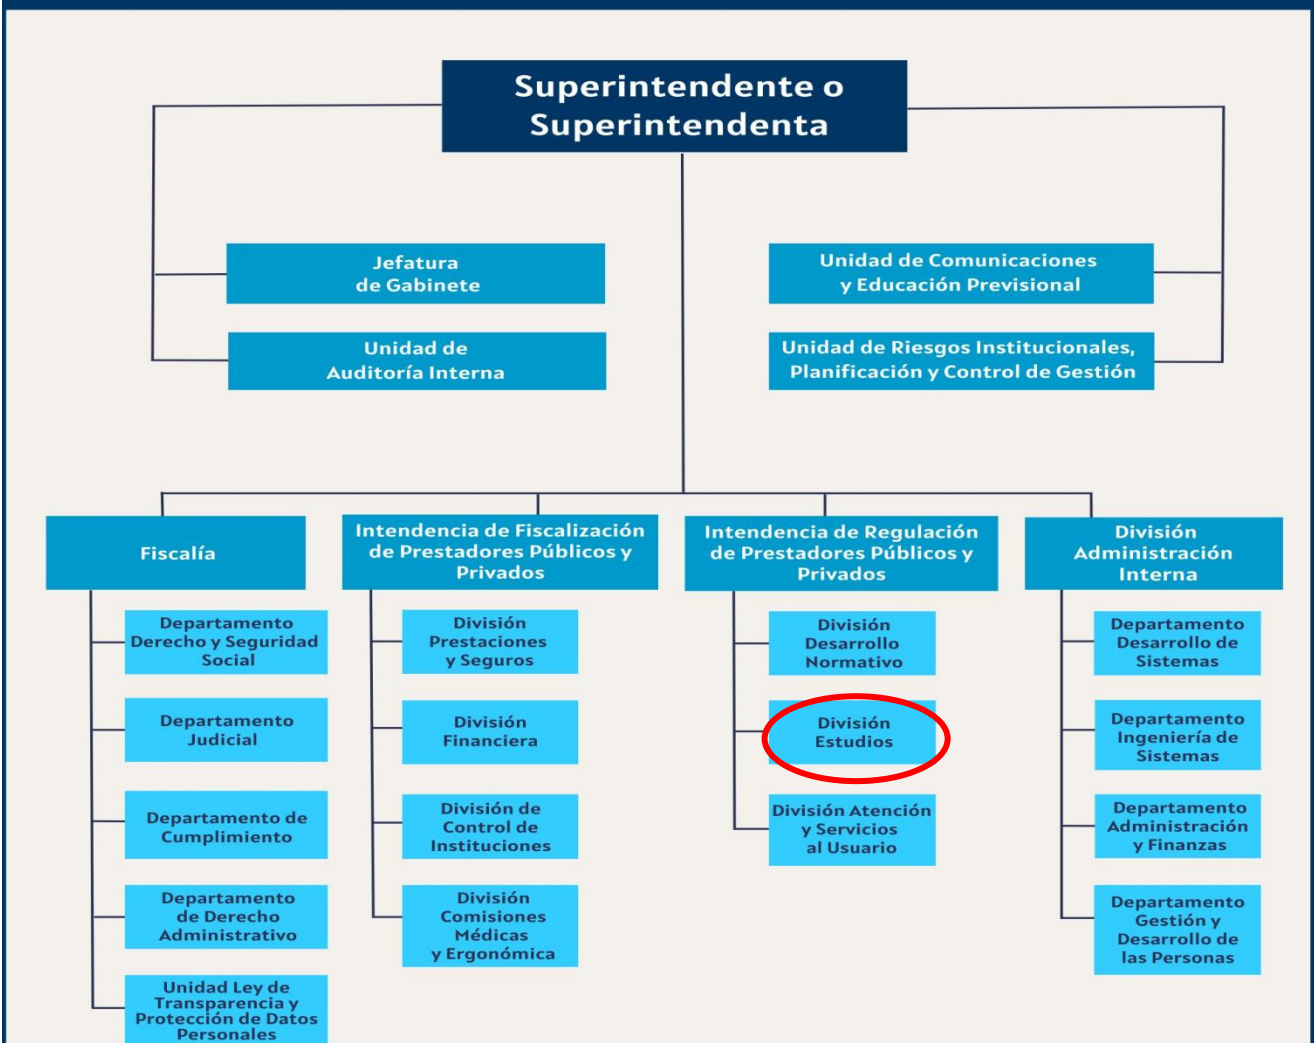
Superintendente o Superintendenta

Jefatura de Gabinete

Unidad de Auditoría Interna

Unidad de Comunicaciones y Educación Previsional

Unidad de Riesgos Institucionales, Planificación y Control de Gestión

Fiscalía

Departamento Derecho y Seguridad Social

Departamento Judicial

Departamento de Cumplimiento

Departamento de Derecho Administrativo

Unidad Ley de Transparencia y Protección de Datos Personales

Intendencia de Fiscalización de Prestadores Públicos y Privados

División Prestaciones y Seguros

División Financiera

División de Control de Instituciones

División Comisiones Médicas y Ergonómica

Intendencia de Regulación de Prestadores Públicos y Privados

División Desarrollo Normativo

División Estudios

División Atención y Servicios al Usuario

División Administración Interna

Departamento Desarrollo de Sistemas

Departamento Ingeniería de Sistemas

Departamento Administración y Finanzas

Departamento Gestión y Desarrollo de las Personas